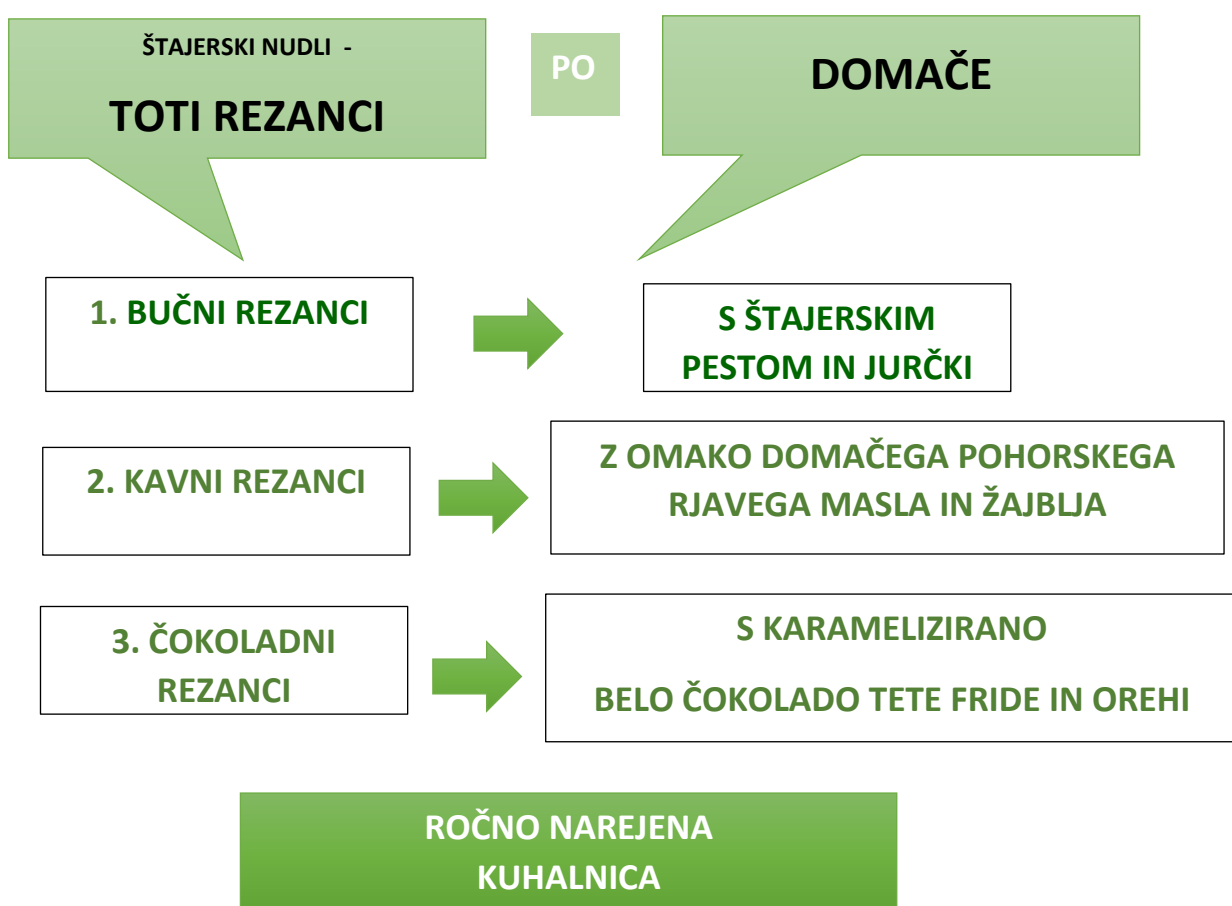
ŠTAJERSKI NUDLI -

TOTI REZANCI

PO

DOMAČE

1. BUČNI REZANCI

S ŠTAJERSKIM PESTOM IN JURČKI

2. KAVNI REZANCI

Z OMAKO DOMAČEGA POHORSKEGA RJAVEGA MASLA IN ŽAJBLJA

3. ČOKOLADNI REZANCI

S KARAMELIZIRANO

BELO ČOKOLADO TETE FRIDE IN OREHI

ROČNO NAREJENA KUHALNICA